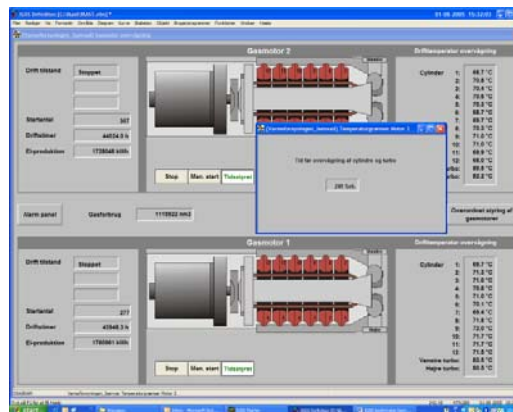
Gasmotor 2

Driftsoperatør overvågning

Drift tilstand

Stoppet

Startantal

307

Driftstimer

44834.9 h

El-produktion

1735048 kWh

Cylinder

1:
2:
3:
4:
5:
6:
7:
8:
9:
10:
11:
12:

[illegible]

Stop

Man. start

Tidsstyret

Tid for overvågning af cylindre og turbo

OK

Alarm panel

Gasforbrug

1115922 nm3

Gasmotor 1

Driftsoperatør overvågning

Drift tilstand

Stoppet

Startantal

277

Driftstimer

42848.3 h

El-produktion

1760961 kWh

Cylinder

1:
2:
3:
4:
5:
6:
7:
8:
9:
10:
11:
12:

Venstre turbo:
Højre turbo:

Stop

Man. start

Tidsstyret

Start